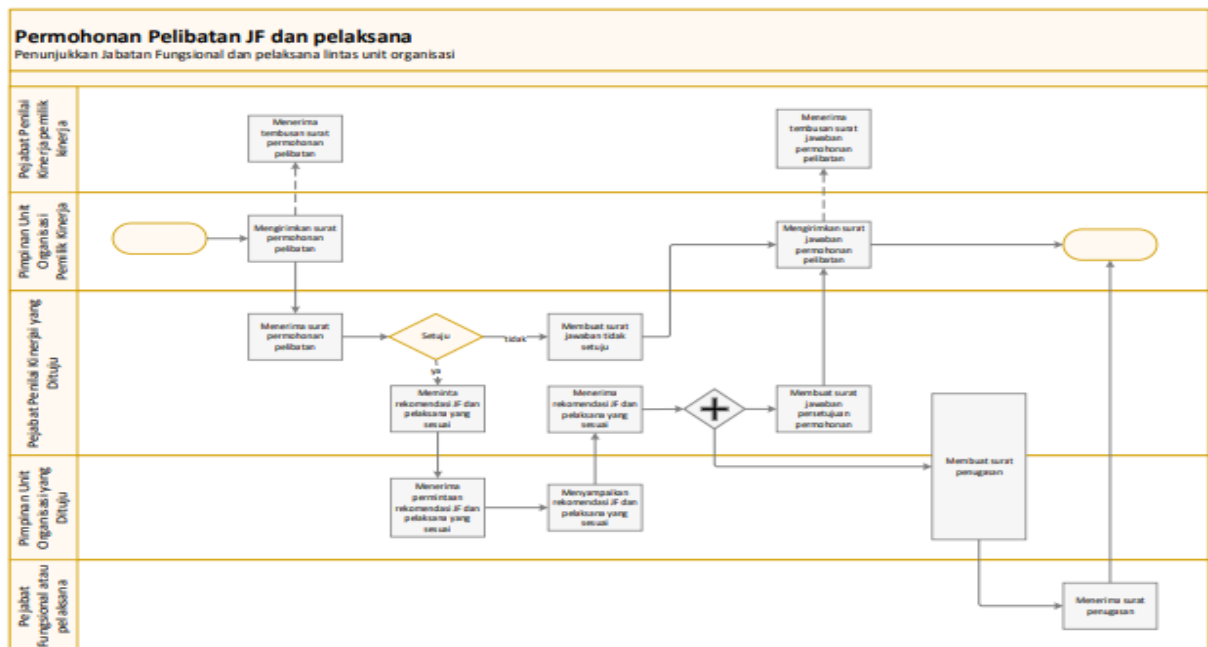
Permohonan Pelibatan JF dan pelaksana
Penunjukkan Jabatan Fungsional dan pelaksana lintas unit organisasi

Pejabat Penilai Kinerja pemilik kinerja

Menerima tembusan surat permohonan pelibatan

Menerima tembusan surat jawaban permohonan pelibatan

Pimpinan Unit Organisasi Pemilik Kinerja

Mengirimkan surat permohonan pelibatan

Mengirimkan surat jawaban permohonan pelibatan

Pejabat Penilai Kinerja yang Dituju

Menerima surat permohonan pelibatan

Setuju

tidak

ya

Membuat surat jawaban tidak setuju

Meminta rekomendasi JF dan pelaksana yang sesuai

Menerima rekomendasi JF dan pelaksana yang sesuai

Membuat surat jawaban persetujuan permohonan

Membuat surat penugasan

Pimpinan Unit Organisasi yang Dituju

Menerima permintaan rekomendasi JF dan pelaksana yang sesuai

Menyampaikan rekomendasi JF dan pelaksana yang sesuai

Pejabat Fungsional atau pelaksana

Menerima surat penugasan